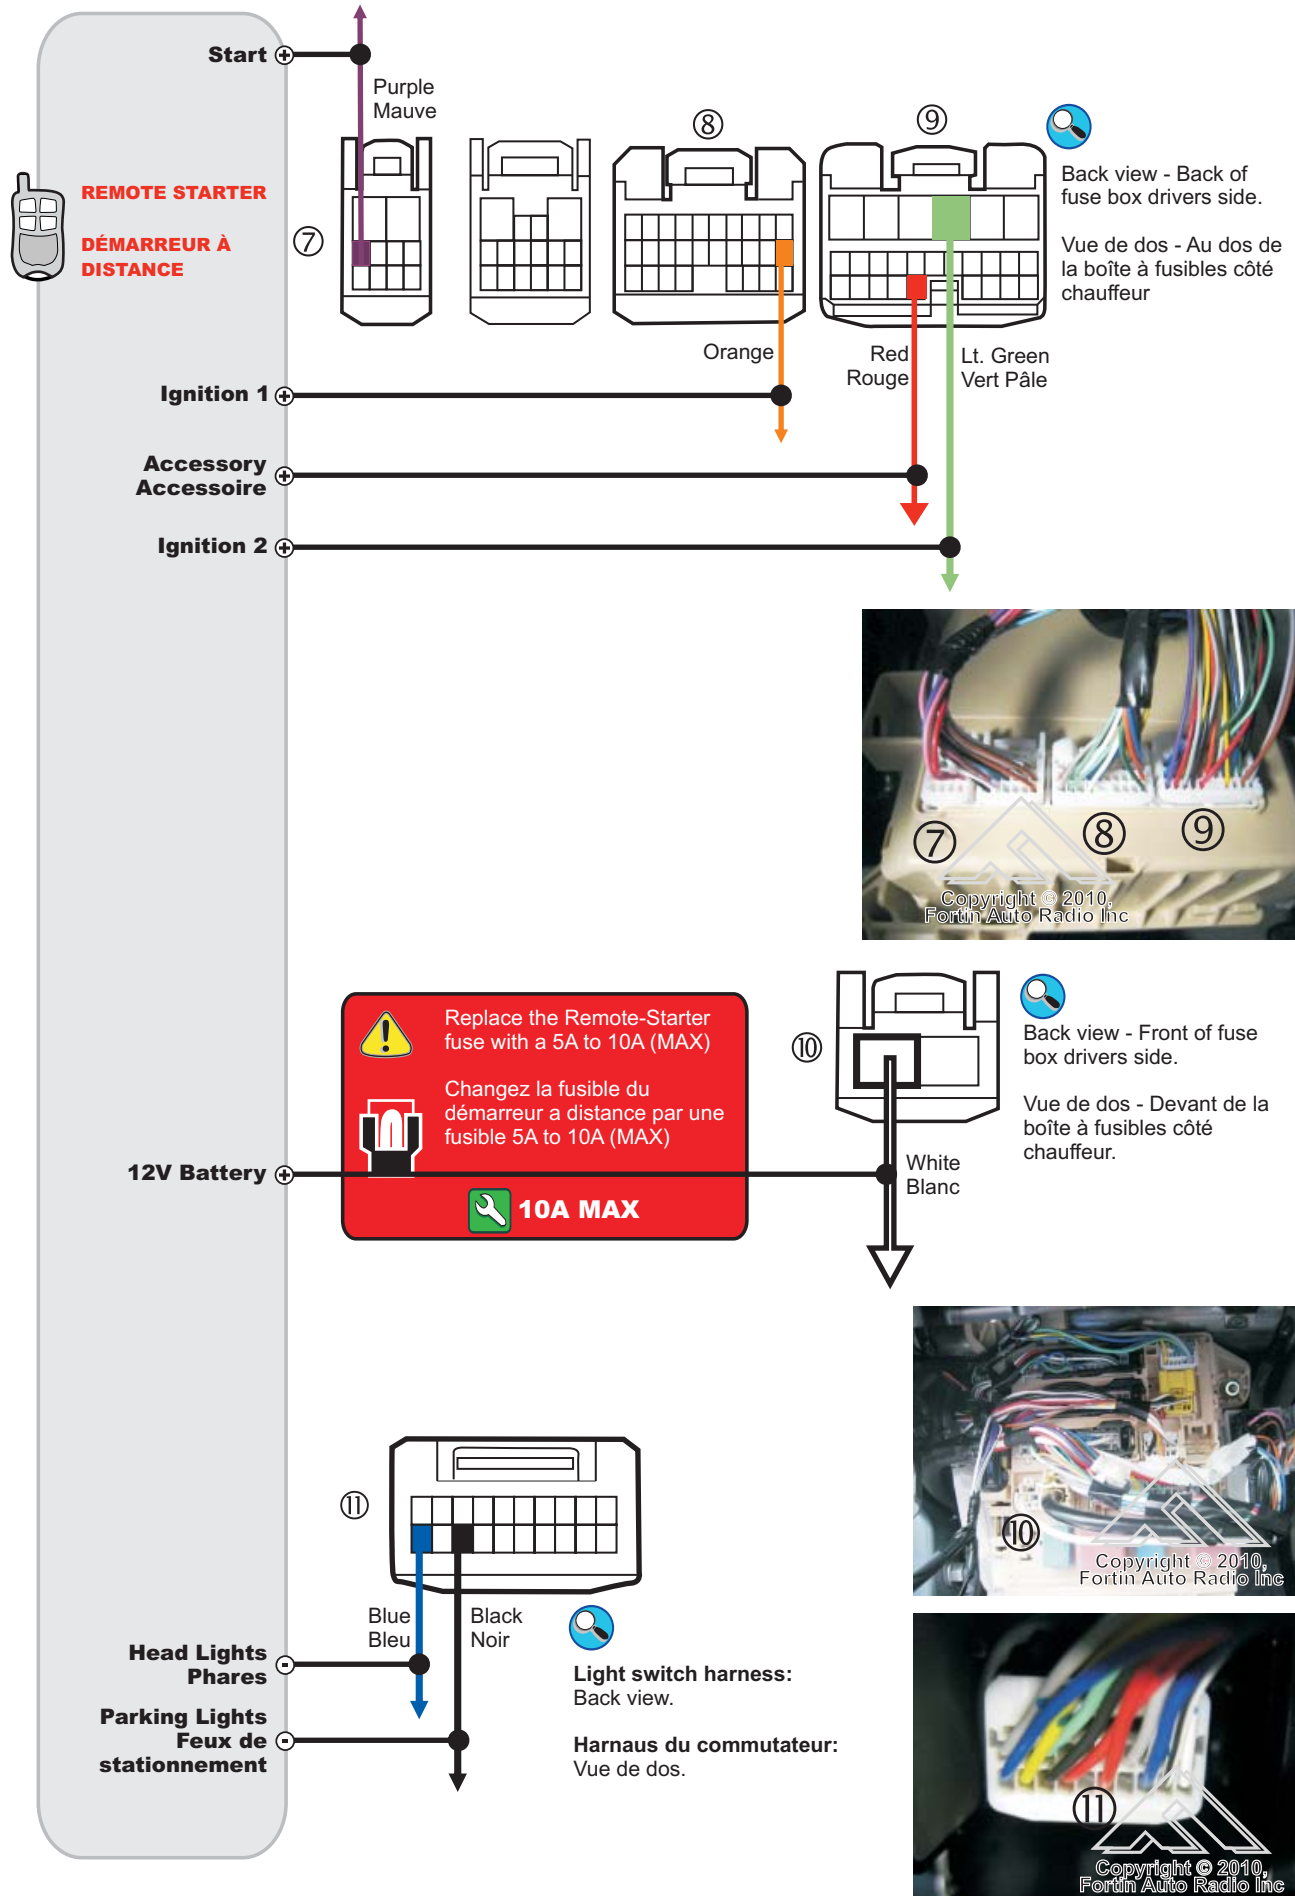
Start

Purple
Mauve

⑧

⑨

Back view - Back of fuse box drivers side.

Vue de dos - Au dos de la boîte à fusibles côté chauffeur

REMOTE STARTER

DÉMARREUR À DISTANCE

⑦

Orange

Red
Rouge

Lt. Green
Vert Pâle

Ignition 1

Accessory
Accessoire

Ignition 2

⑦ ⑧ ⑨

Copyright © 2010, Fortin Auto Radio Inc

Replace the Remote-Starter fuse with a 5A to 10A (MAX)

Changez la fusible du démarreur a distance par une fusible 5A to 10A (MAX)

10A MAX

⑩

Back view - Front of fuse box drivers side.

Vue de dos - Devant de la boîte à fusibles côté chauffeur.

12V Battery

White
Blanc

⑩

Copyright © 2010, Fortin Auto Radio Inc

⑪

Blue
Bleu

Black
Noir

Light switch harness:
Back view.

Harnaus du commutateur:
Vue de dos.

Head Lights
Phares

Parking Lights
Feux de stationnement

⑪

Copyright © 2010, Fortin Auto Radio Inc